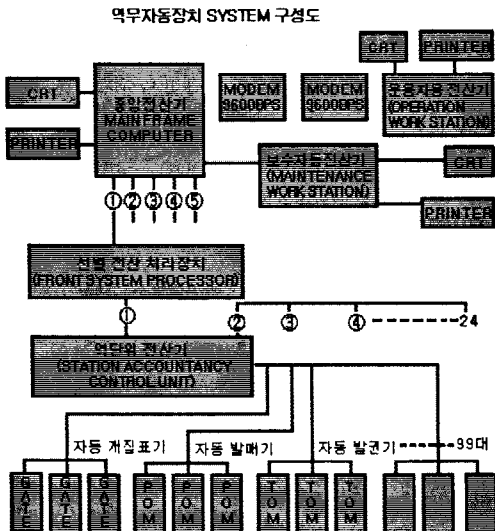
역무자동장치 SYSTEM 구성도

CRT

PRINTER

CRT

중앙전산기 MAIN FRAME COMPUTER

MODEM 9600BPS

MODEM 9600BPS

운용자동전산기 (OPERATION WORK STATION)

PRINTER

보수자동전산기 (MAINTENANCE WORK STATION)

CRT

① ② ③ ④ ⑤

PRINTER

전방 전산 처리장치 (FRONT SYSTEM PROCESSOR)

①

② ③ ④ -------24

역단위 전산기 (STATION ACCOUNTANCY CONTROL UNIT)

자동 개집표기

자동 발매기

자동 발권기 ------99대

GATE GATE GATE

POM POM POM

TOM TOM TOM

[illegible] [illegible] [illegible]